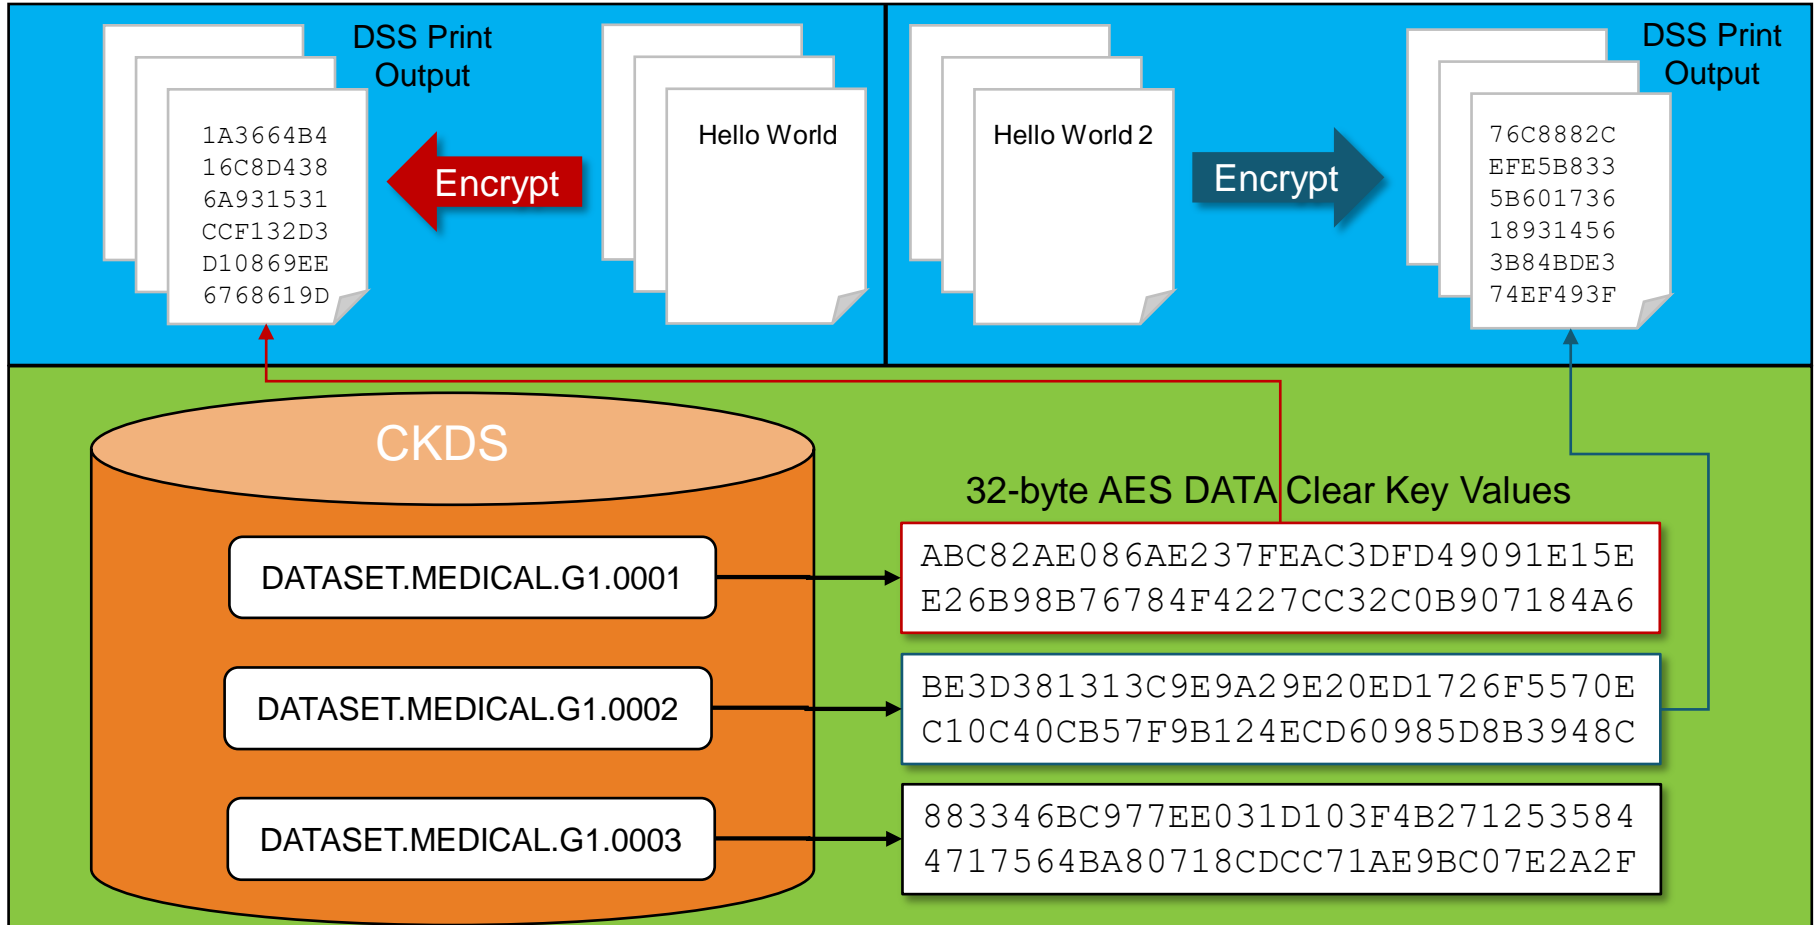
DSS Print Output

1A3664B4
16C8D438
6A931531
CCF132D3
D10869EE
6768619D

Encrypt

Hello World

Hello World 2

Encrypt

DSS Print Output

76C8882C
EFE5B833
5B601736
18931456
3B84BDE3
74EF493F

CKDS

DATASET.MEDICAL.G1.0001

DATASET.MEDICAL.G1.0002

DATASET.MEDICAL.G1.0003

32-byte AES DATA Clear Key Values

ABC82AE086AE237FEAC3DFD49091E15E
E26B98B76784F4227CC32C0B907184A6

BE3D381313C9E9A29E20ED1726F5570E
C10C40CB57F9B124ECD60985D8B3948C

883346BC977EE031D103F4B271253584
4717564BA80718CDCC71AE9BC07E2A2F